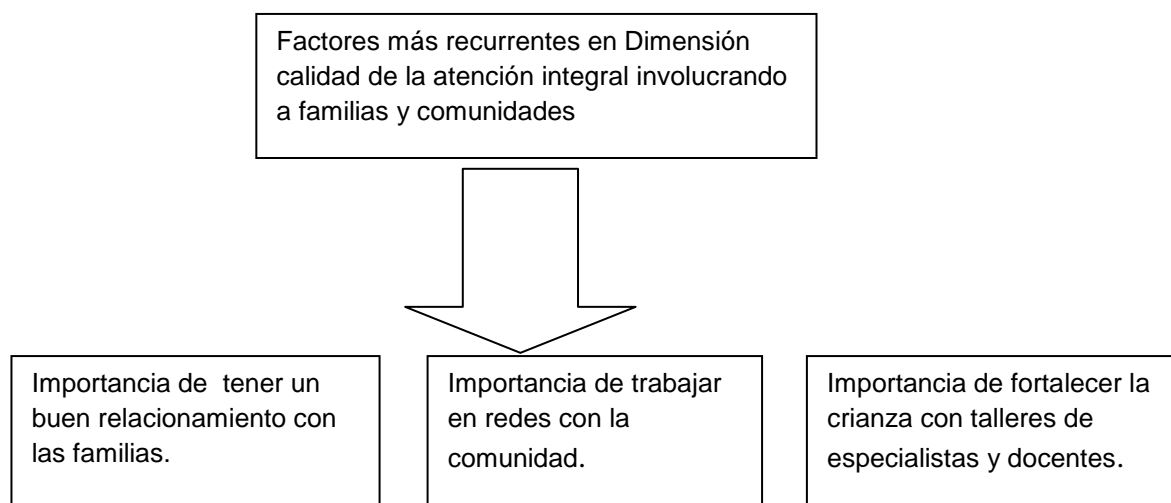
Factores más recurrentes en Dimensión calidad de la atención integral involucrando a familias y comunidades

Importancia de tener un buen relacionamiento con las familias.

Importancia de trabajar en redes con la comunidad.

Importancia de fortalecer la crianza con talleres de especialistas y docentes.